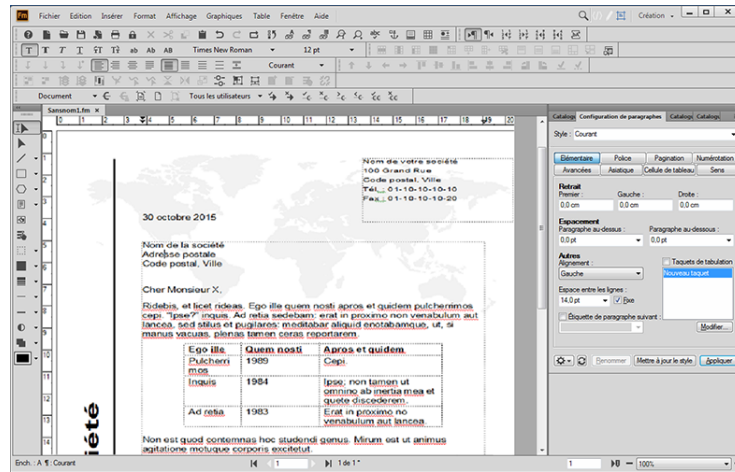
Fm Fichier Edition Insérer Format Affichage Graphiques Table Fenêtre Aide

Création

T T T T T ab Ab AB Times New Roman 12 pt

Courant

Document Tous les utilisateurs

Samsnom1.fm ×

Nom de votre société
100 Grand Rue
Code postal, Ville
Tél.: 01-10-10-10-10
Fax: 01-10-10-10-20

30 octobre 2015

Nom de la société
Adresse postale
Code postal, Ville

Cher Monsieur X,

Ridebis, et licet rideas. Ego ille quem nosti apros et quidem pulcherrimos cepi. "Ipse?" inquis. Ad retia sedebam: erat in proximo non venabulum aut lancea, sed stilus et pugilares: meditabar aliquid enotabamque, ut, si manus vacuas, plenas tamen ceras reportarem.

| Ego ille | Quem nosti | Apros et quidem |
|---|---|---|
| Pulcherrimos | 1989 | Cepi |
| Inquis | 1984 | Ipse, non tamen ut omnino ab inertia mea et quiete discederem. |
| Ad retia | 1983 | Erat in proximo non venabulum aut lancea. |

Non est quod contemnas hoc studendi genus. Mirum est ut animus agitatione motuque corporis excitetur.

iété

Catalog Configuration de paragraphes Catalog Catalog

Style : Courant

Elémentaire Police Pagination Numérotation
Avancées Asiatique Cellule de tableau Sens

Retrait
Premier Gauche : Droite :
0,0 cm 0,0 cm 0,0 cm

Espacement
Paragraphe au-dessus : Paragraphe au-dessous :
0,0 pt 0,0 pt

Autres
Alignement : Taquets de tabulation
Gauche Nouveau taquet
Espace entre les lignes :
14.0 pt Fixe
Étiquette de paragraphe suivant :
Modifier...

Renommer Mettre à jour le style Appliquer

Ench. : A ¶ : Courant 1 1 de 1 * 1 100%